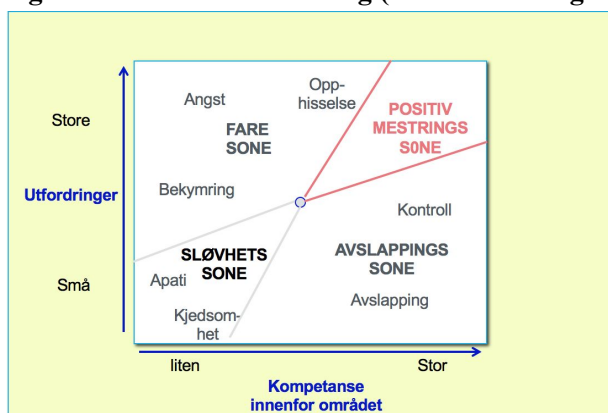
Store

Utfordringer

Små

Angst

Opphisselse

POSITIV MESTRINGS S0NE

FARE SONE

Bekymring

Kontroll

SLØVHETS SONE

AVSLAPPINGS SONE

Apati

Avslapping

Kjedsomhet

liten

Stor

Kompetanse innenfor området